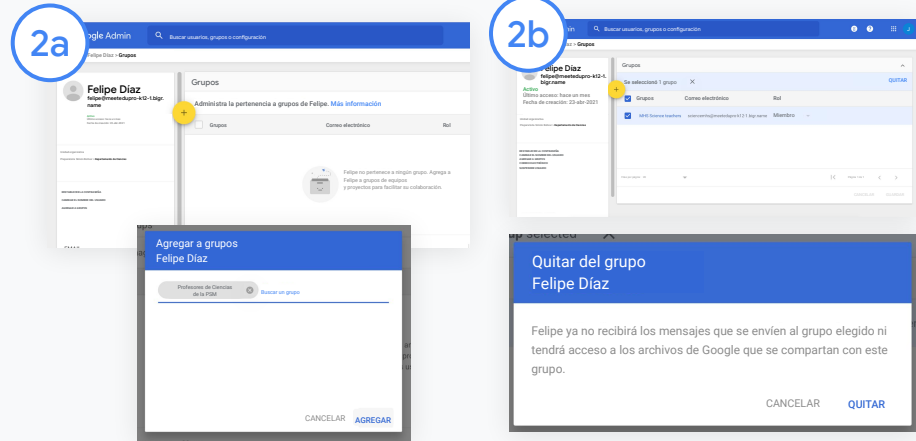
2a

Google Admin

Buscar usuarios, grupos o configuración

Felipe Díaz > Grupos

Felipe Díaz
felipe@meetedupro-k12-1.bigr.name

Grupos

Administra la pertenencia a grupos de Felipe. Más información

Grupos

Correo electrónico

Rol

Felipe no pertenece a ningún grupo. Agrega a Felipe a grupos de equipos y proyectos para facilitar su colaboración

Agregar a grupos
Felipe Díaz

Profesores de Ciencias de la PSM

Buscar un grupo

CANCELAR

AGREGAR

2b

Admin

Buscar usuarios, grupos o configuración

Felipe Díaz > Grupos

Felipe Díaz
felipe@meetedupro-k12-1.bigr.name

Activo
Último acceso: hace un mes
Fecha de creación: 23-abr-2021

Grupos

Se seleccionó 1 grupo

QUITAR

Grupos

Correo electrónico

Rol

Miembro

Quitar del grupo
Felipe Díaz

Felipe ya no recibirá los mensajes que se envíen al grupo elegido ni tendrá acceso a los archivos de Google que se compartan con este grupo.

CANCELAR

QUITAR